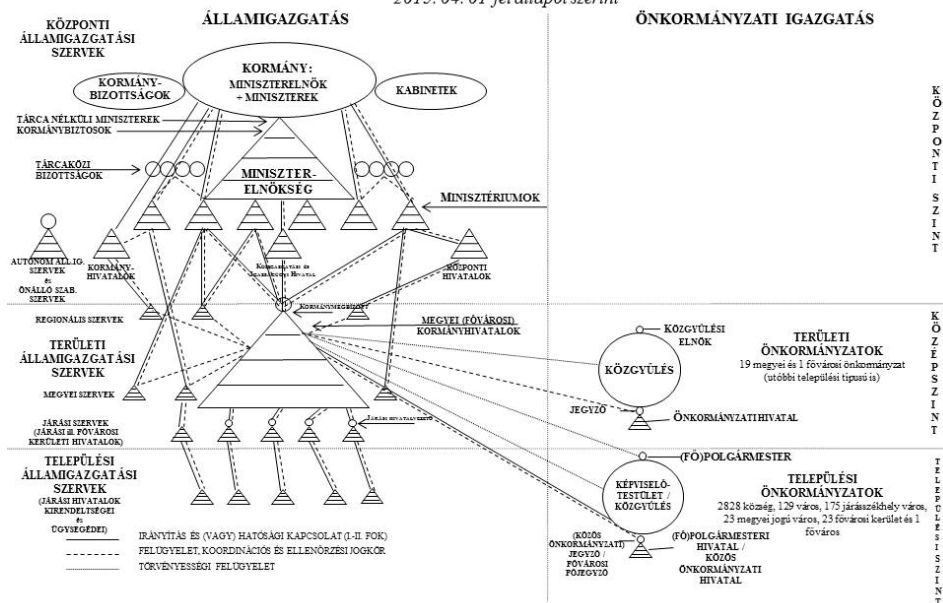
2015. 04. 01-jei állapot szerint

KÖZPONTI ÁLLAMIGAZGATÁSI SZERVEK

ÁLLAMIGAZGATÁS

ÖNKORMÁNYZATI IGAZGATÁS

KORMÁNY-BIZOTTSÁGOK

KORMÁNY: MINISZTERELNÖK + MINISZTEREK

KABINETEK

KÖZPONTI SZINT

TÁRCA NÉLKÜLI MINISZTEREK KORMÁNYBIZTOSOK

TÁRCAKÖZI BIZOTTSÁGOK

MINISZTER-ELNÖKSÉG

MINISZTÉRIUMOK

AUTONÓM ÁLLIG. SZERVEK és ÖNÁLLÓ SZAB. SZERVEK

KORMÁNY-HIVATALOK

KORMÁNYZATI ÉS SZABÁLYOZÁSI HIVATAL

KÖZPONTI HIVATALOK

KORMÁNYMEGBIZOTT

REGIONÁLIS SZERVEK

MEGYEI (FŐVÁROSI) KORMÁNYHIVATALOK

TERÜLETI ÁLLAMIGAZGATÁSI SZERVEK

KÖZÉPSZINT

KÖZGYŰLÉSI ELNÖK

TERÜLETI ÖNKORMÁNYZATOK
19 megyei és 1 fővárosi önkormányzat (utóbbi települési típusú is)

KÖZGYŰLÉS

MEGYEI SZERVEK

JEGYZŐ

ÖNKORMÁNYZATI HIVATAL

JÁRÁSI SZERVEK (JÁRÁSI ill. FŐVÁROSI KERÜLETI HIVATALOK)

JÁRÁSI HIVATALVEZETŐ

TELEPÜLÉSI ÁLLAMIGAZGATÁSI SZERVEK (JÁRÁSI HIVATALOK KIRENDELTSÉGEI és ÜGYSEGÉDEI)

(FŐ)POLGÁRMESTER

KÉPVISELŐ-TESTÜLET / KÖZGYŰLÉS

TELEPÜLÉSI ÖNKORMÁNYZATOK
2828 község, 129 város, 175 járásszékhely város, 23 megyei jogú város, 23 fővárosi kerület és 1 főváros

TELEPÜLÉSI SZINT

IRÁNYÍTÁS ÉS (VAGY) HATÓSÁGI KAPCSOLAT (I.-II. FOK)
FELÜGYELET, KOORDINÁCIÓS ÉS ELLENŐRZÉSI JOGKÖR
TÖRVÉNYESSÉGI FELÜGYELET

(KÖZÖS ÖNKORMÁNYZATI) JEGYZŐ / FŐVÁROSI FŐJEGYZŐ

(FŐ)POLGÁRMESTERI HIVATAL / KÖZÖS ÖNKORMÁNYZATI HIVATAL